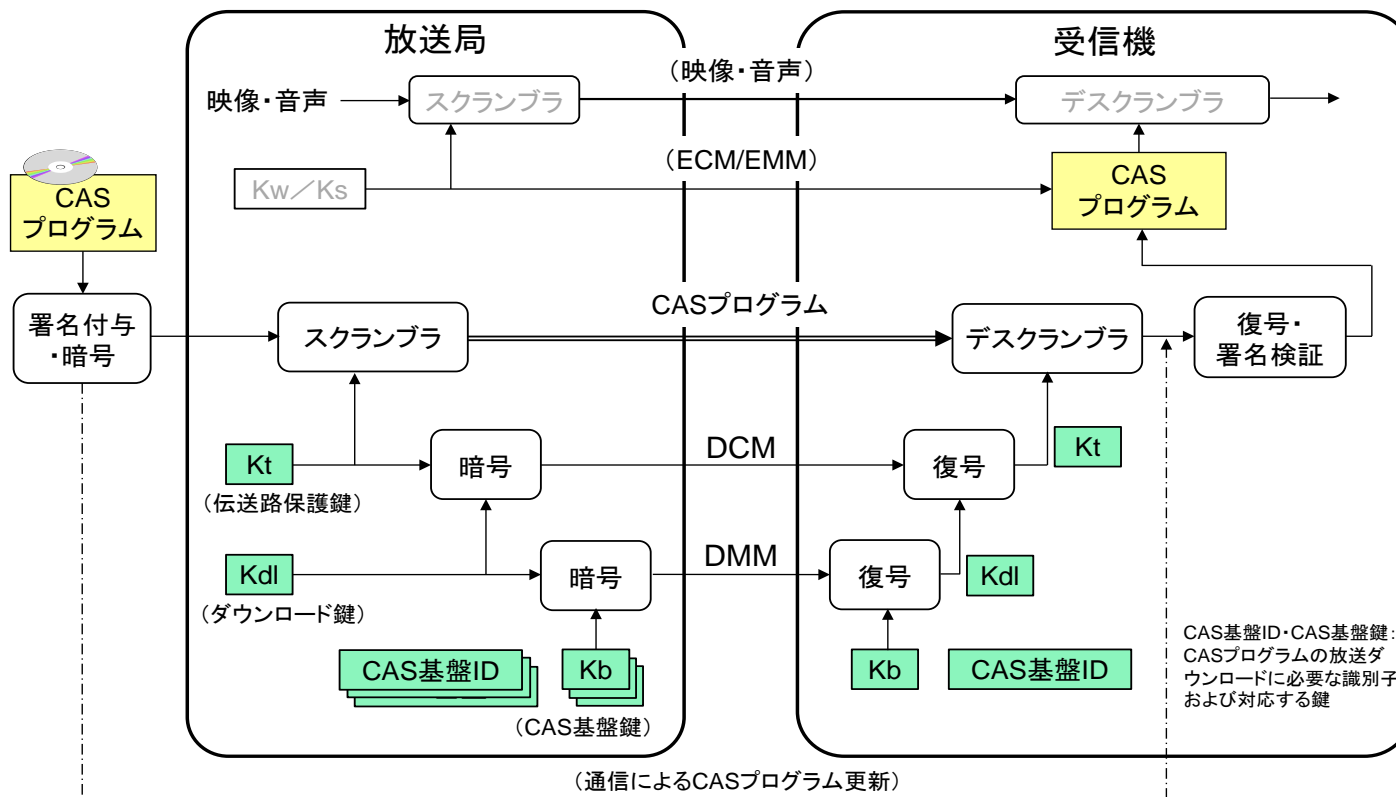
放送局

受信機

CAS
プログラム

映像・音声

スクランブラ

（映像・音声）

デスクランブラ

Kw／Ks

（ECM/EMM）

CAS
プログラム

署名付与
・暗号

スクランブラ

CASプログラム

デスクランブラ

復号・
署名検証

Kt

（伝送路保護鍵）

暗号

DCM

復号

Kt

Kdl

（ダウンロード鍵）

暗号

DMM

復号

Kdl

CAS基盤ID

Kb

（CAS基盤鍵）

Kb

CAS基盤ID

CAS基盤ID・CAS基盤鍵：CASプログラムの放送ダウンロードに必要な識別子および対応する鍵

（通信によるCASプログラム更新）